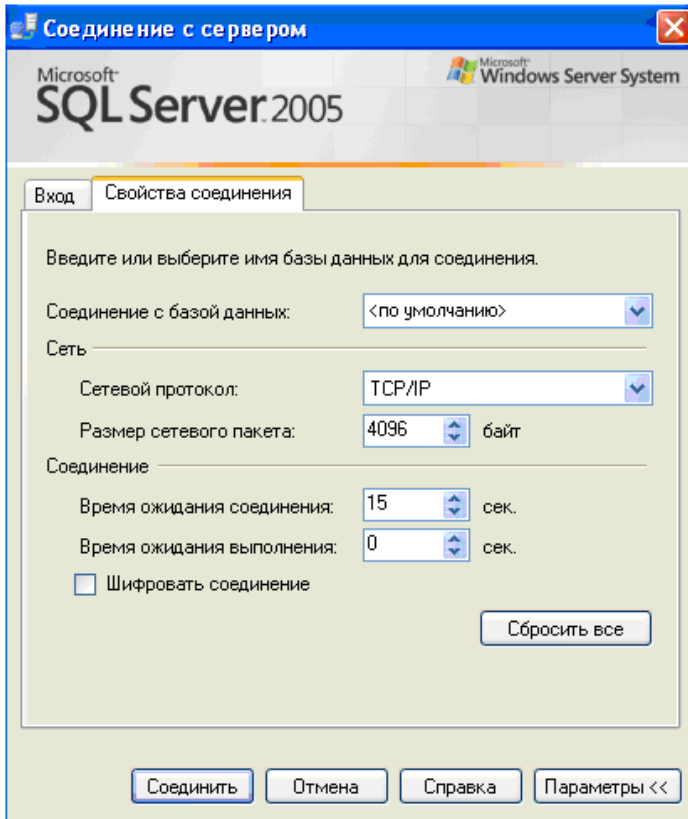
Соединение с сервером

Microsoft
SQL Server 2005

Microsoft
Windows Server System

Вход | Свойства соединения

Введите или выберите имя базы данных для соединения.

Соединение с базой данных: <по умолчанию>

Сеть

Сетевой протокол: TCP/IP

Размер сетевого пакета: 4096 байт

Соединение

Время ожидания соединения: 15 сек.

Время ожидания выполнения: 0 сек.

Шифровать соединение

Сбросить все

Соединить | Отмена | Справка | Параметры <<